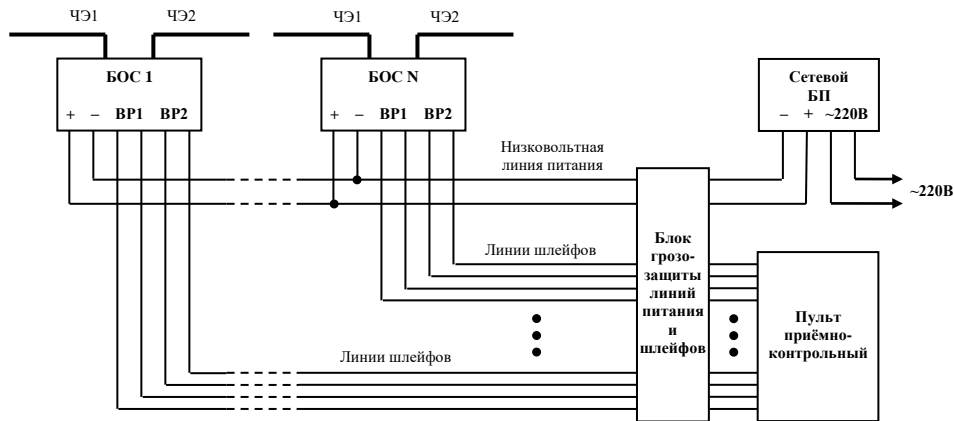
ЧЭ1 ЧЭ2
БОС 1
+ – ВР1 ВР2

ЧЭ1 ЧЭ2
БОС N
+ – ВР1 ВР2

Сетевой БП
– + ~220В

Низковольтная линия питания

~220В

Линии шлейфов

Блок грозозащиты линий питания и шлейфов

Пульт приёмно-контрольный

Линии шлейфов